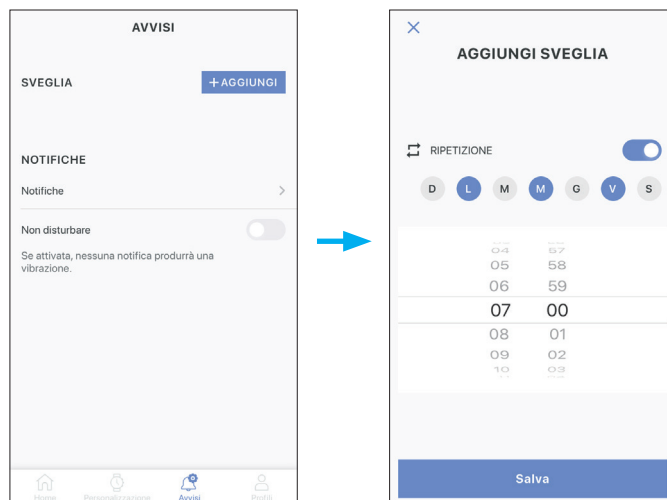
AVVISI

SVEGLIA

+ AGGIUNGI

NOTIFICHE

Notifiche

Non disturbare

Se attivata, nessuna notifica produrrà una vibrazione.

Home Personalizzazione Avvisi Profili

×

AGGIUNGI SVEGLIA

RIPETIZIONE

D L M M G V S

04 57
05 58
06 59
07 00
08 01
09 02
10 03

Salva